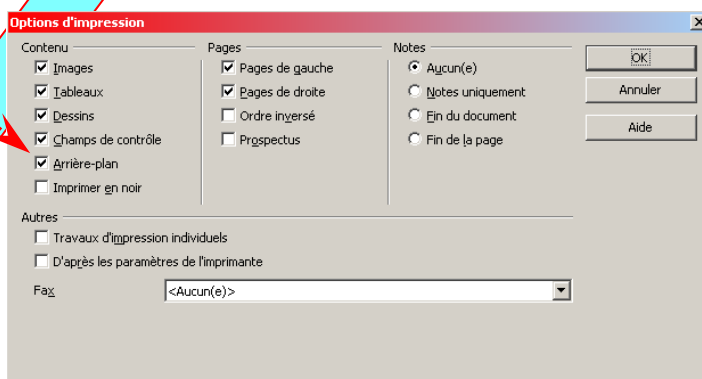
Options d'impression

Contenu
Images
Tableaux
Dessins
Champs de contrôle
Arrière-plan
Imprimer en noir

Pages
Pages de gauche
Pages de droite
Ordre inversé
Prospectus

Notes
Aucun(e)
Notes uniquement
Fin du document
Fin de la page

OK
Annuler
Aide

Autres
Travaux d'impression individuels
D'après les paramètres de l'imprimante

Fax
<Aucun(e)>